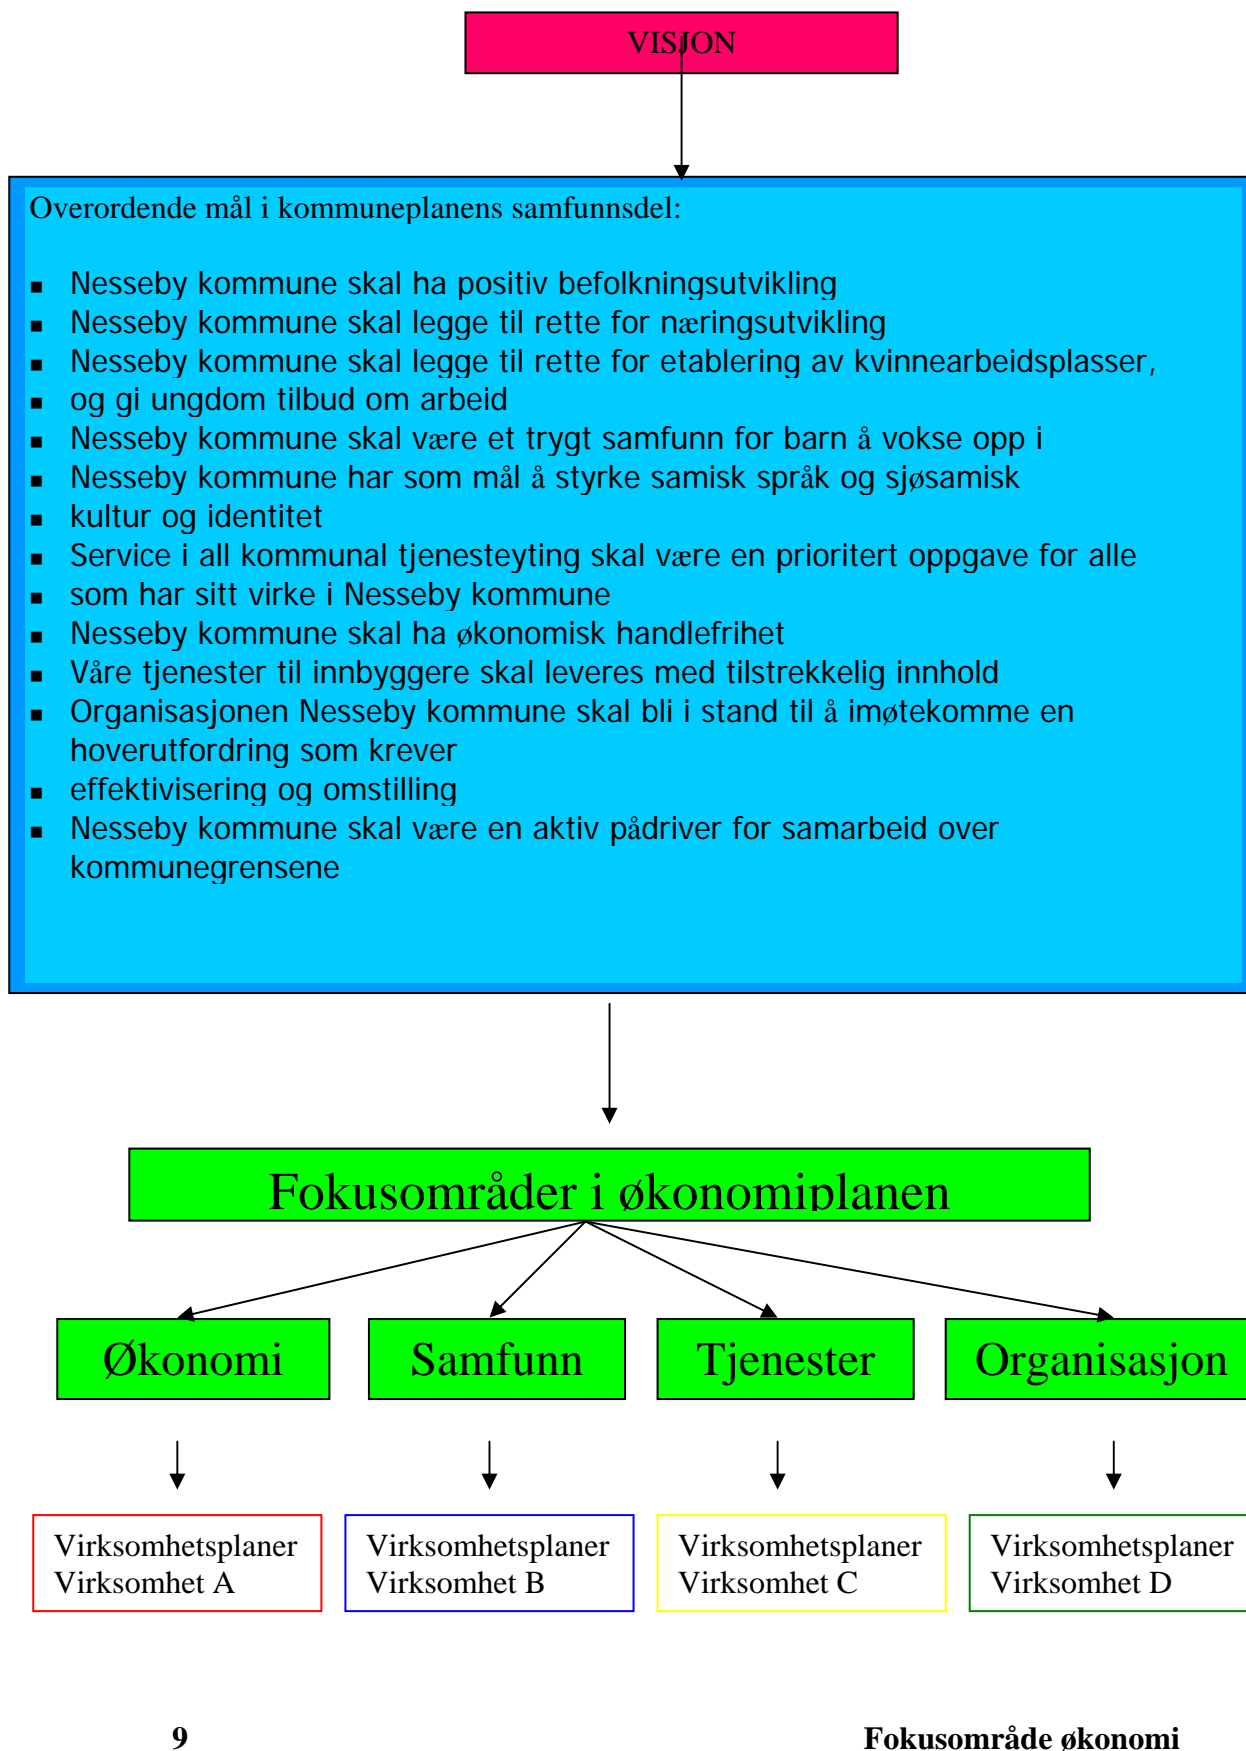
VISJON

Overordende mål i kommuneplanens samfunnsdel:

- Nesseby kommune skal ha positiv befolkningsutvikling
- Nesseby kommune skal legge til rette for næringsutvikling
- Nesseby kommune skal legge til rette for etablering av kvinnearbeidsplasser,
- og gi ungdom tilbud om arbeid
- Nesseby kommune skal være et trygt samfunn for barn å vokse opp i
- Nesseby kommune har som mål å styrke samisk språk og sjøsamisk
- kultur og identitet
- Service i all kommunal tjenesteyting skal være en prioritert oppgave for alle
- som har sitt virke i Nesseby kommune
- Nesseby kommune skal ha økonomisk handlefrihet
- Våre tjenester til innbyggere skal leveres med tilstrekkelig innhold
- Organisasjonen Nesseby kommune skal bli i stand til å imøtekomme en hoverutfordring som krever
- effektivisering og omstilling
- Nesseby kommune skal være en aktiv pådriver for samarbeid over kommunegrensene

Fokusområder i økonomiplanen

Økonomi

Samfunn

Tjenester

Organisasjon

Virksomhetsplaner Virksomhet A

Virksomhetsplaner Virksomhet B

Virksomhetsplaner Virksomhet C

Virksomhetsplaner Virksomhet D

9

Fokusområde økonomi